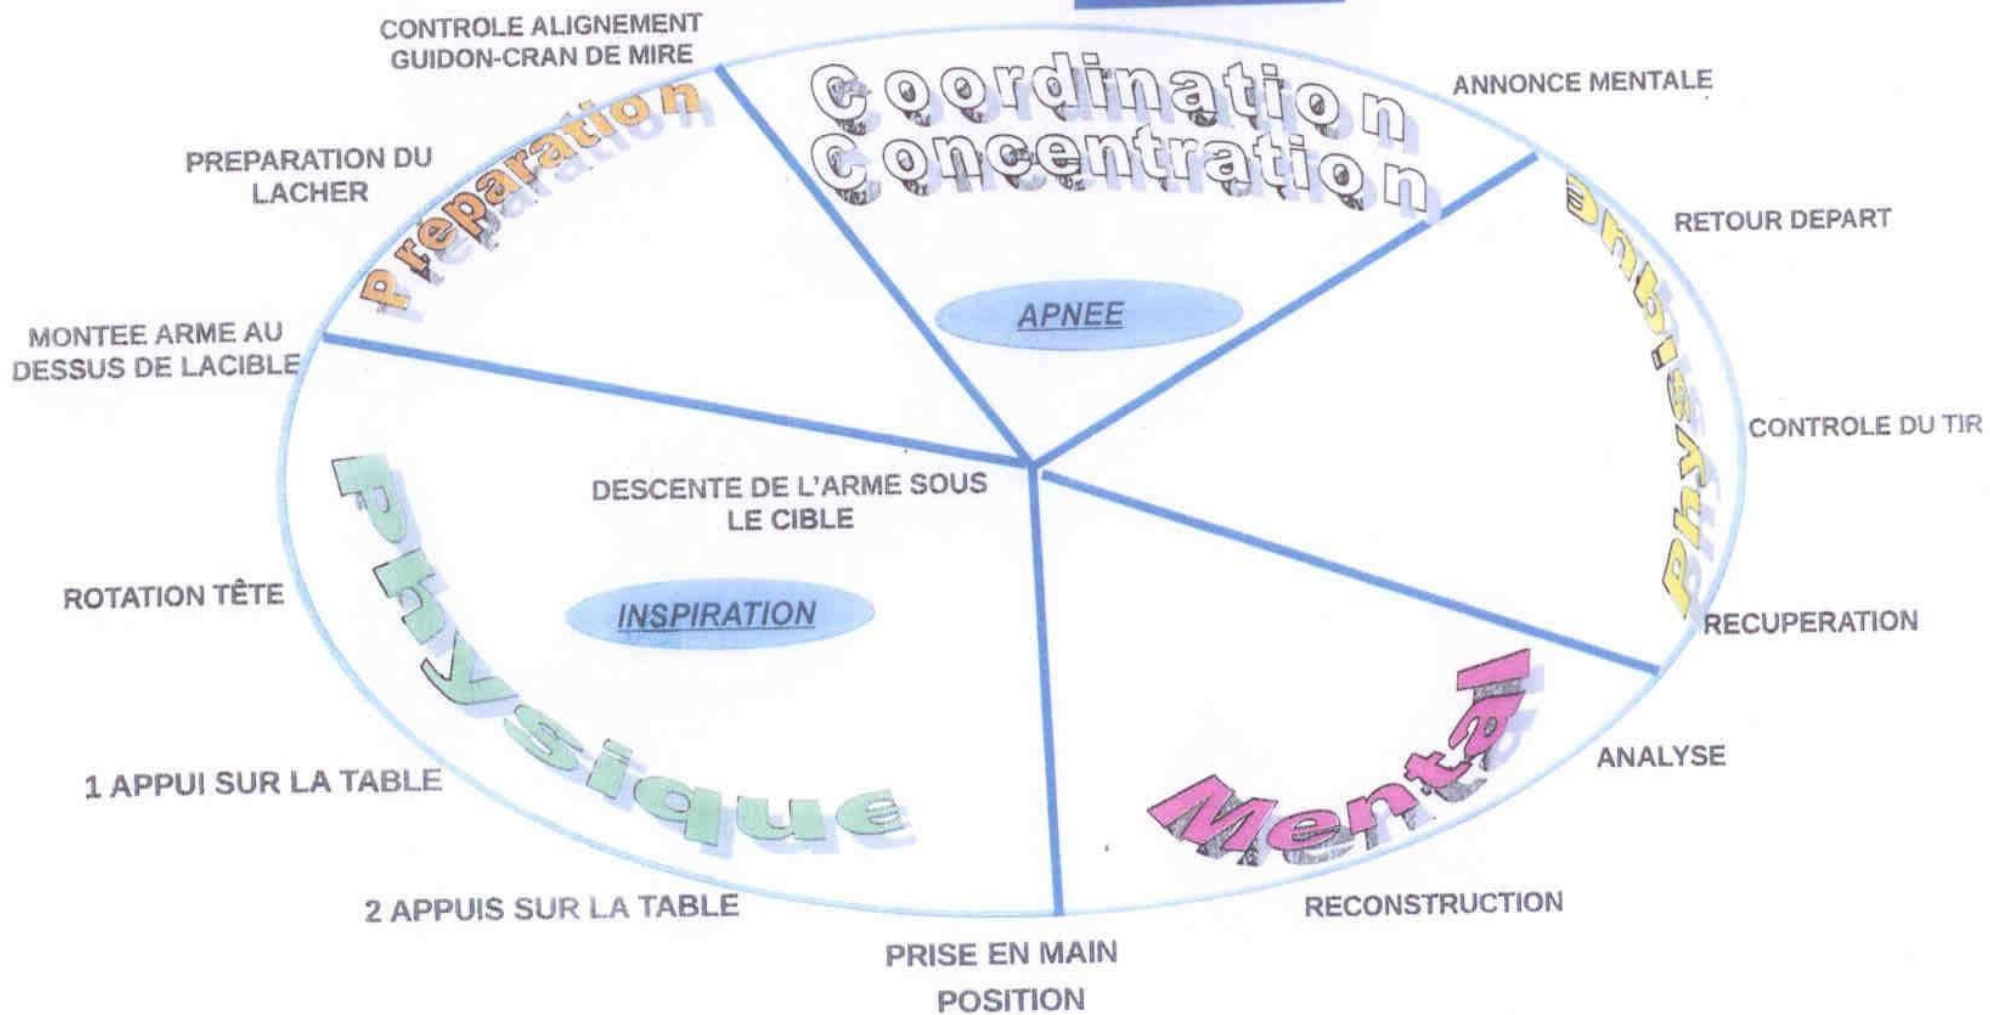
CONTROLE ALIGNEMENT GUIDON-CRAN DE MIRE

Coordination
Concentration

ANNONCE MENTALE

PREPARATION DU LACHER

Préparation

RETOUR DEPART

Physique

APNEE

MONTEE ARME AU DESSUS DE LACIBLE

CONTROLE DU TIR

DESCENTE DE L'ARME SOUS LE CIBLE

ROTATION TÊTE

INSPIRATION

Physique

RECUPERATION

Mental

ANALYSE

1 APPUI SUR LA TABLE

2 APPUIS SUR LA TABLE

RECONSTRUCTION

PRISE EN MAIN

POSITION